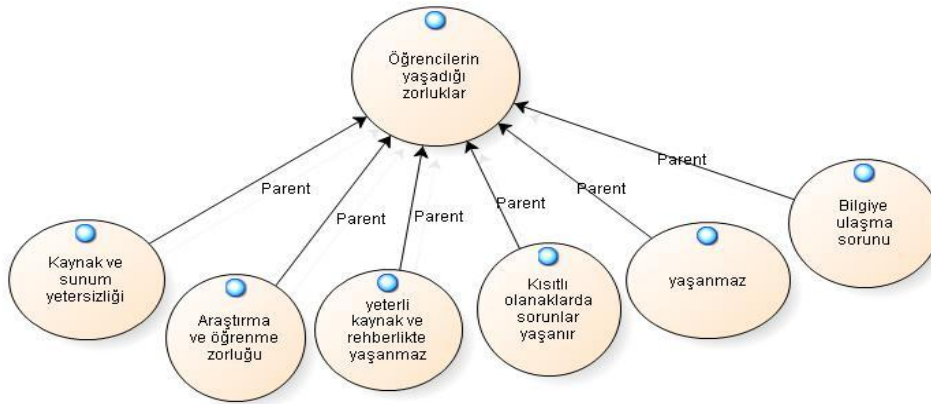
Öğrencilerin yaşadığı zorluklar

Parent

Parent

Parent

Parent

Parent

Parent

Kaynak ve sunum yetersizliği

Araştırma ve öğrenme zorluğu

yeterli kaynak ve rehberlikte yaşanmaz

Kısıtlı olanaklarda sorunlar yaşanır

yaşanmaz

Bilgiye ulaşma sorunu